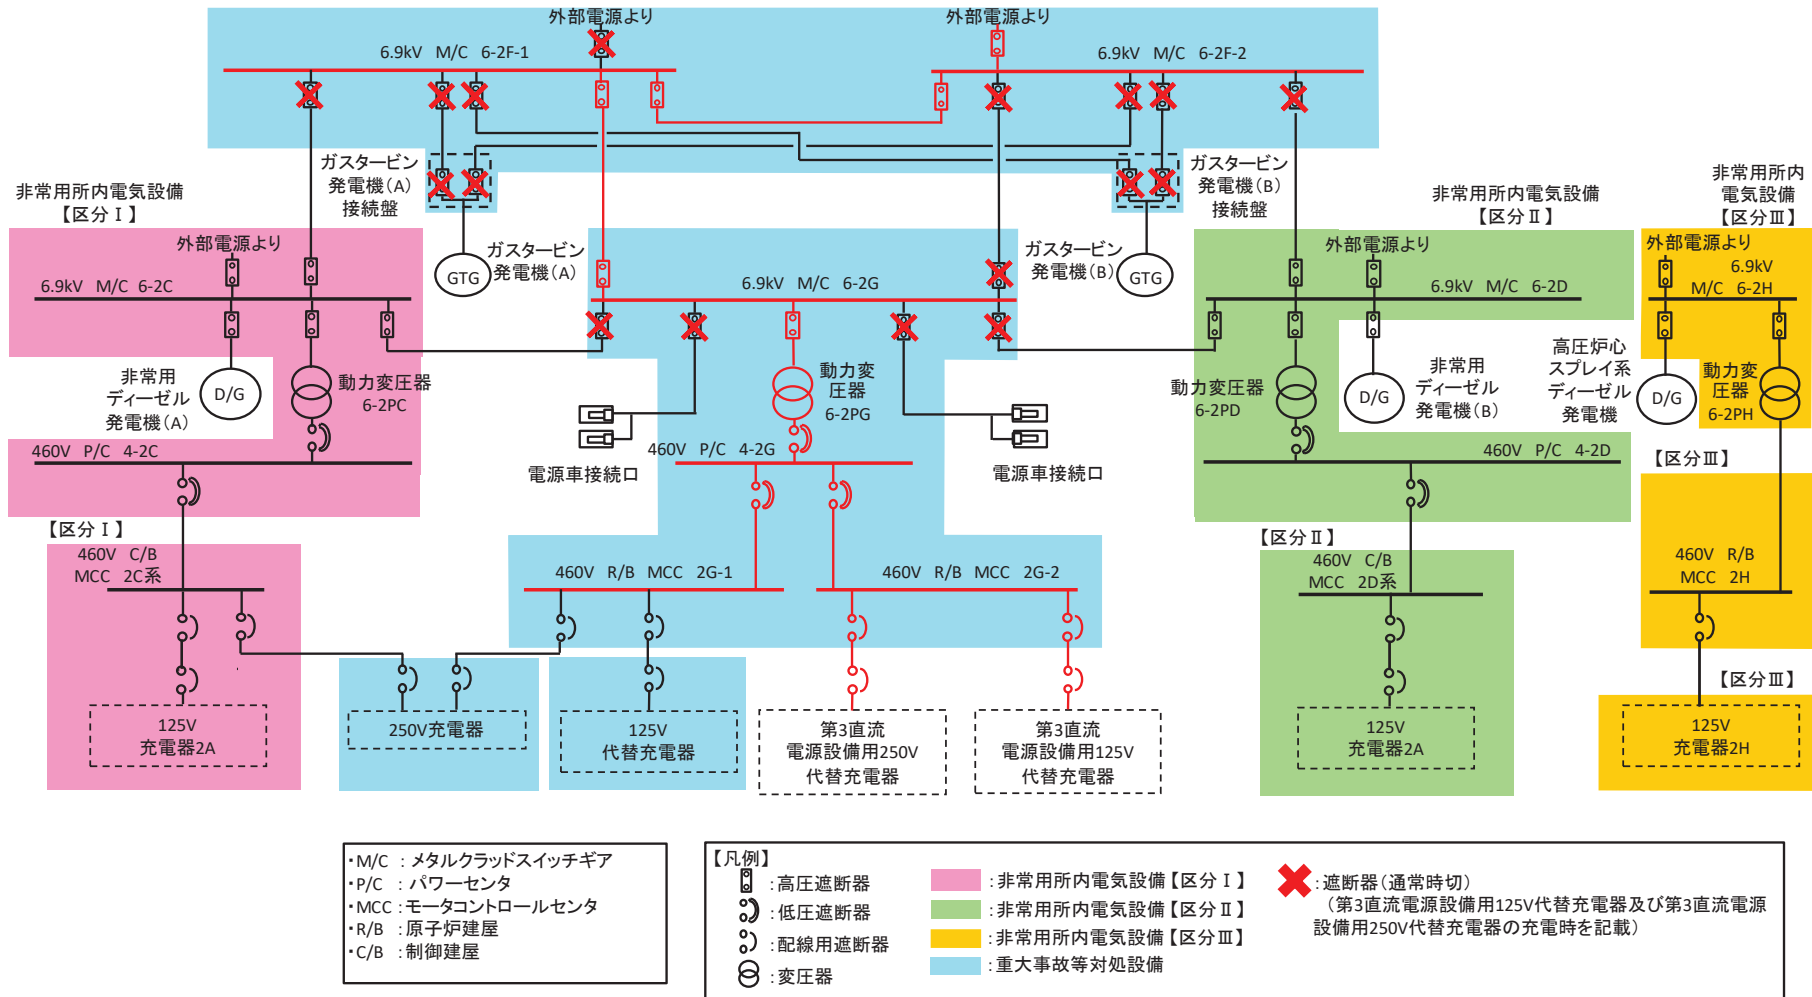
外部電源より
外部電源より
6.9kV M/C 6-2F-1
6.9kV M/C 6-2F-2

ガスタービン発電機(A)接続盤
ガスタービン発電機(B)接続盤

非常用所内電気設備【区分Ⅰ】
非常用所内電気設備【区分Ⅱ】
非常用所内電気設備【区分Ⅲ】

外部電源より
6.9kV M/C 6-2C
GTG
ガスタービン発電機(A)
6.9kV M/C 6-2G
ガスタービン発電機(B)
GTG
外部電源より
6.9kV M/C 6-2D
外部電源より
6.9kV M/C 6-2H

非常用ディーゼル発電機(A)
D/G
動力変圧器 6-2PC
動力変圧器 6-2PG
動力変圧器 6-2PD
D/G
非常用ディーゼル発電機(B)
高圧炉心スプレイ系ディーゼル発電機
D/G
動力変圧器 6-2PH

460V P/C 4-2C
電源車接続口
460V P/C 4-2G
電源車接続口
460V P/C 4-2D
【区分Ⅲ】

【区分Ⅰ】
460V C/B MCC 2C系
460V R/B MCC 2G-1
460V R/B MCC 2G-2
【区分Ⅱ】
460V C/B MCC 2D系
460V R/B MCC 2H
【区分Ⅲ】

125V 充電器2A
250V充電器
125V 代替充電器
第3直流電源設備用250V代替充電器
第3直流電源設備用125V代替充電器
125V 充電器2A
125V 充電器2H

・M/C :メタルクラッドスイッチギア
・P/C :パワーセンタ
・MCC :モータコントロールセンタ
・R/B :原子炉建屋
・C/B :制御建屋

【凡例】
:高圧遮断器
:低圧遮断器
:配線用遮断器
:変圧器
:非常用所内電気設備【区分Ⅰ】
:非常用所内電気設備【区分Ⅱ】
:非常用所内電気設備【区分Ⅲ】
:重大事故等対処設備
:遮断器(通常時切)
(第3直流電源設備用125V代替充電器及び第3直流電源設備用250V代替充電器の充電時を記載)